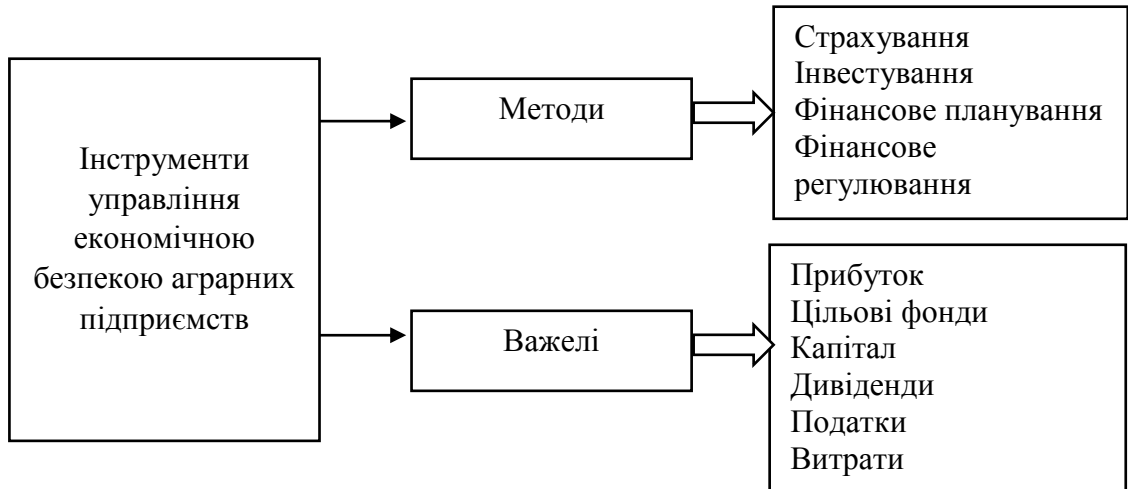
Інструменти управління економічною безпекою аграрних підприємств

Методи

Страхування
Інвестування
Фінансове планування
Фінансове регулювання

Важелі

Прибуток
Цільові фонди
Капітал
Дивіденди
Податки
Витрати